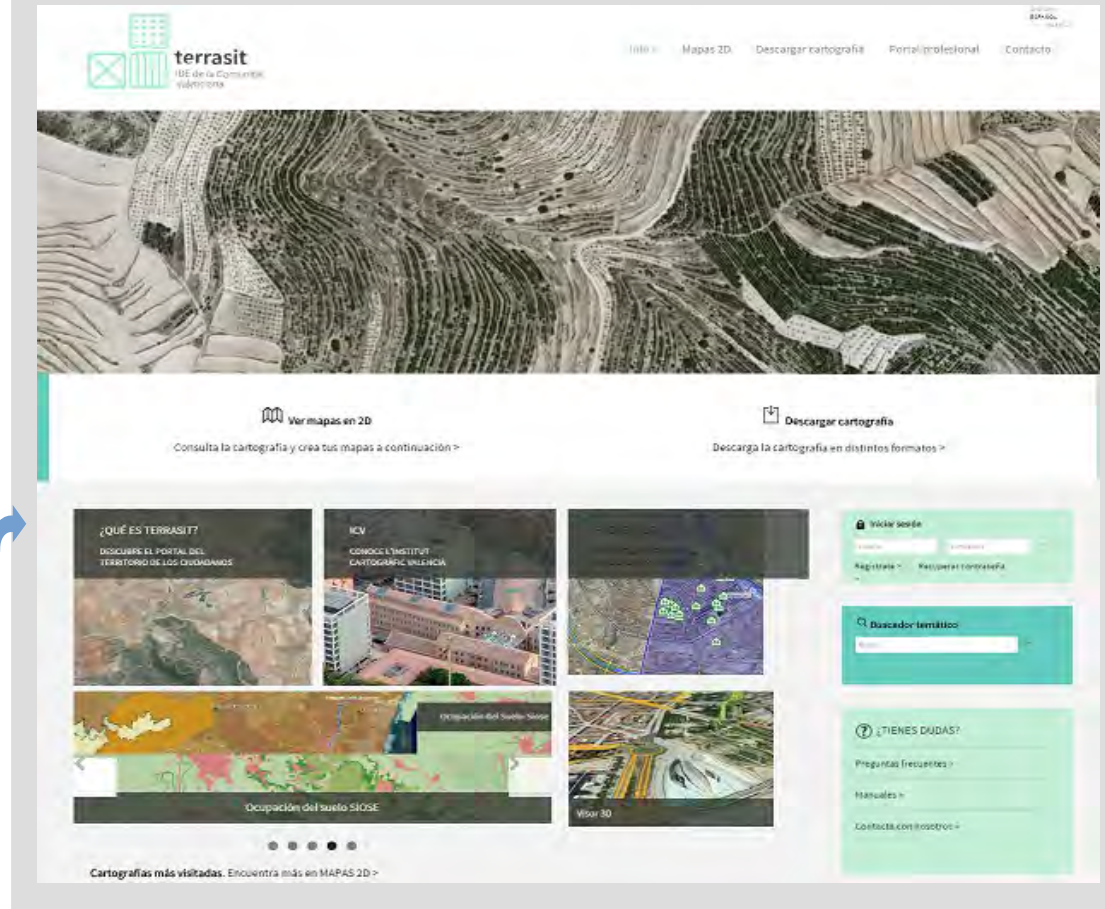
terrasit
IDE de la Comunitat Valenciana

Inicio Mapas 2D Descargar cartografía Portal profesional Contacto

Ver mapas en 2D
Consulta la cartografía y crea tus mapas a continuación >

Descargar cartografía
Descarga la cartografía en distintos formatos >

¿QUÉ ES TERRASIT?
DESCUBRE EL PORTAL DEL TERRITORIO DE LOS CIUDADANOS

ICV
CONOCE L'INSTITUT CARTOGRÀFIC VALENCIÀ

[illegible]

Iniciar sesión
Registrate > Recuperar contraseña

Buscador temático

Ocupación del Suelo Siose

Ocupación del suelo SIOSE

Visor 3D

¿TIENES DUDAS?
Preguntas frecuentes >
Manuales >
Contacta con nosotros >

Cartografías más visitadas. Encuentra más en MAPAS 2D >